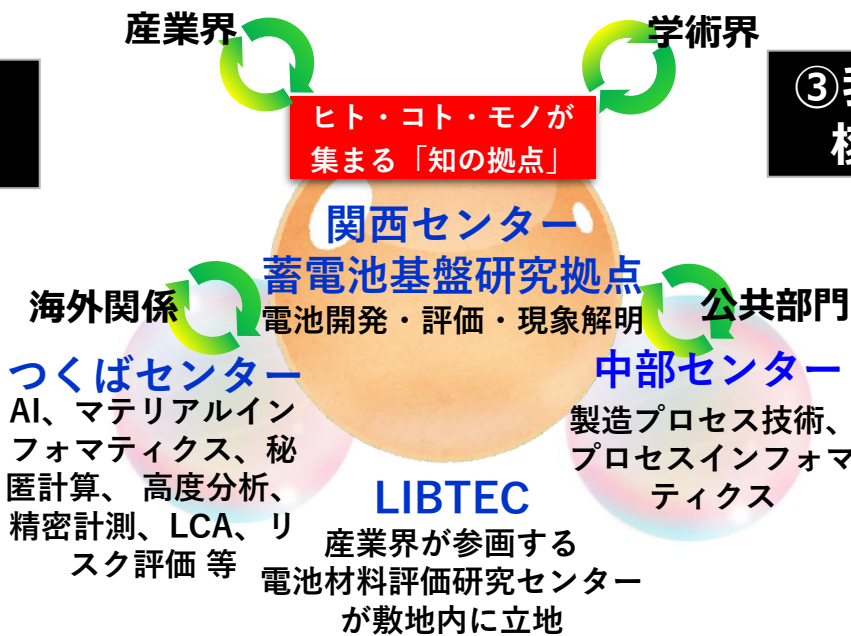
産業界

学術界

③手
検

ヒト・コト・モノが
集まる「知の拠点」

関西センター
蓄電池基盤研究拠点
電池開発・評価・現象解明

海外関係

公共部門

つくばセンター
AI、マテリアルインフォマティクス、秘匿計算、高度分析、精密計測、LCA、リスク評価 等

中部センター
製造プロセス技術、プロセスインフォマティクス

LIBTEC
産業界が参画する
電池材料評価研究センター
が敷地内に立地